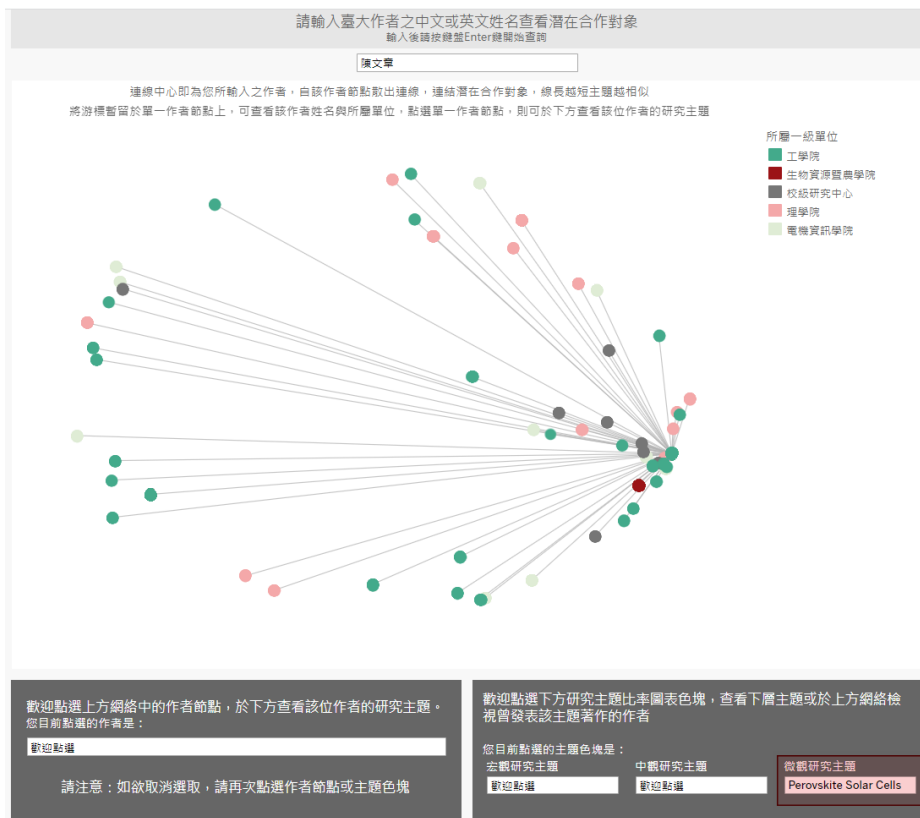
請輸入臺大作者之中文或英文姓名查看潛在合作對象
輸入後請按鍵盤Enter鍵開始查詢

陳文章

連線中心即為您所輸入之作者，自該作者節點散出連線，連結潛在合作對象，線長越短主題越相似
將游標暫留於單一作者節點上，可查看該作者姓名與所屬單位，點選單一作者節點，則可於下方查看該位作者的研究主題

所屬一級單位
工學院
生物資源暨農學院
校級研究中心
理學院
電機資訊學院

歡迎點選上方網絡中的作者節點，於下方查看該位作者的研究主題。
您目前點選的作者是：
歡迎點選
請注意：如欲取消選取，請再次點選作者節點或主題色塊

歡迎點選下方研究主題比率圖表色塊，查看下層主題或於上方網絡檢視曾發表該主題著作的作者
您目前點選的主題色塊是：
宏觀研究主題
歡迎點選
中觀研究主題
歡迎點選
微觀研究主題
Perovskite Solar Cells